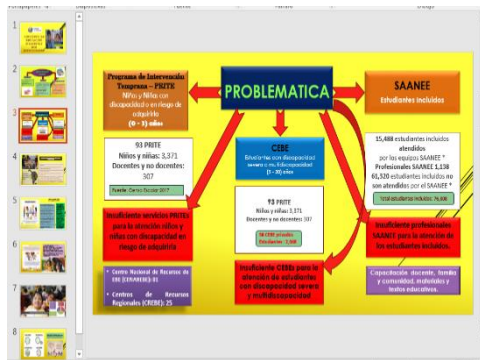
PROBLEMATICA

Programa de Intervención Temprana – PRITE
Niños y Niñas con discapacidad o en riesgo de adquirirla
(0 – 5) años

SAANEE
Estudiantes incluidos

CEBE
Estudiantes con discapacidad severa o multidiscapacidad
(3 – 20) años

93 PRITE
Niños y niñas: 3,371
Docentes y no docentes: 307
Fuente: Censo Escolar 2017

15,488 estudiantes incluidos atendidos por los equipos SAANEE *
Profesionales SAANEE 1,138
61,320 estudiantes incluidos no son atendidos por el SAANEE *
Total estudiantes incluidos: 76,808

93 PRITE
Niños y niñas: 3,371
Docentes y no docentes: 307

Insuficiente servicios PRITEs para la atención niños y niñas con discapacidad en riesgo de adquirirla

Insuficiente profesionales SAANEE para la atención de los estudiantes incluidos.

Insuficiente CEBEs para la atención de estudiantes con discapacidad severa y multidiscapacidad

Centro Nacional de Recursos de EBE (CENAREBE): 01
Centros de Recursos Regionales (CREBE): 25

Capacitación docente, familia y comunidad, materiales y textos educativos.